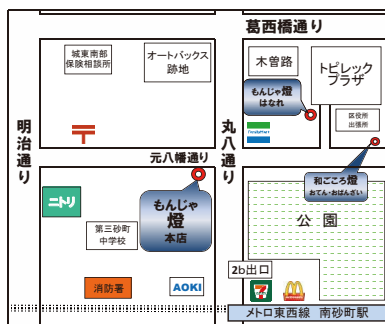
葛西橋通り

城東南部
保険相談所

オートバックス
跡地

木曽路

トピレック
プラザ

もんじゃ燈
はなれ

FamilyMart

区役所
出張所

明治通り

丸八通り

元八幡通り

ニトリ

第三砂町
中学校

もんじゃ
燈
本店

和ごころ燈
おでん・おばんざい

公園

消防署

AOKI

2b出口

メトロ東西線 南砂町駅